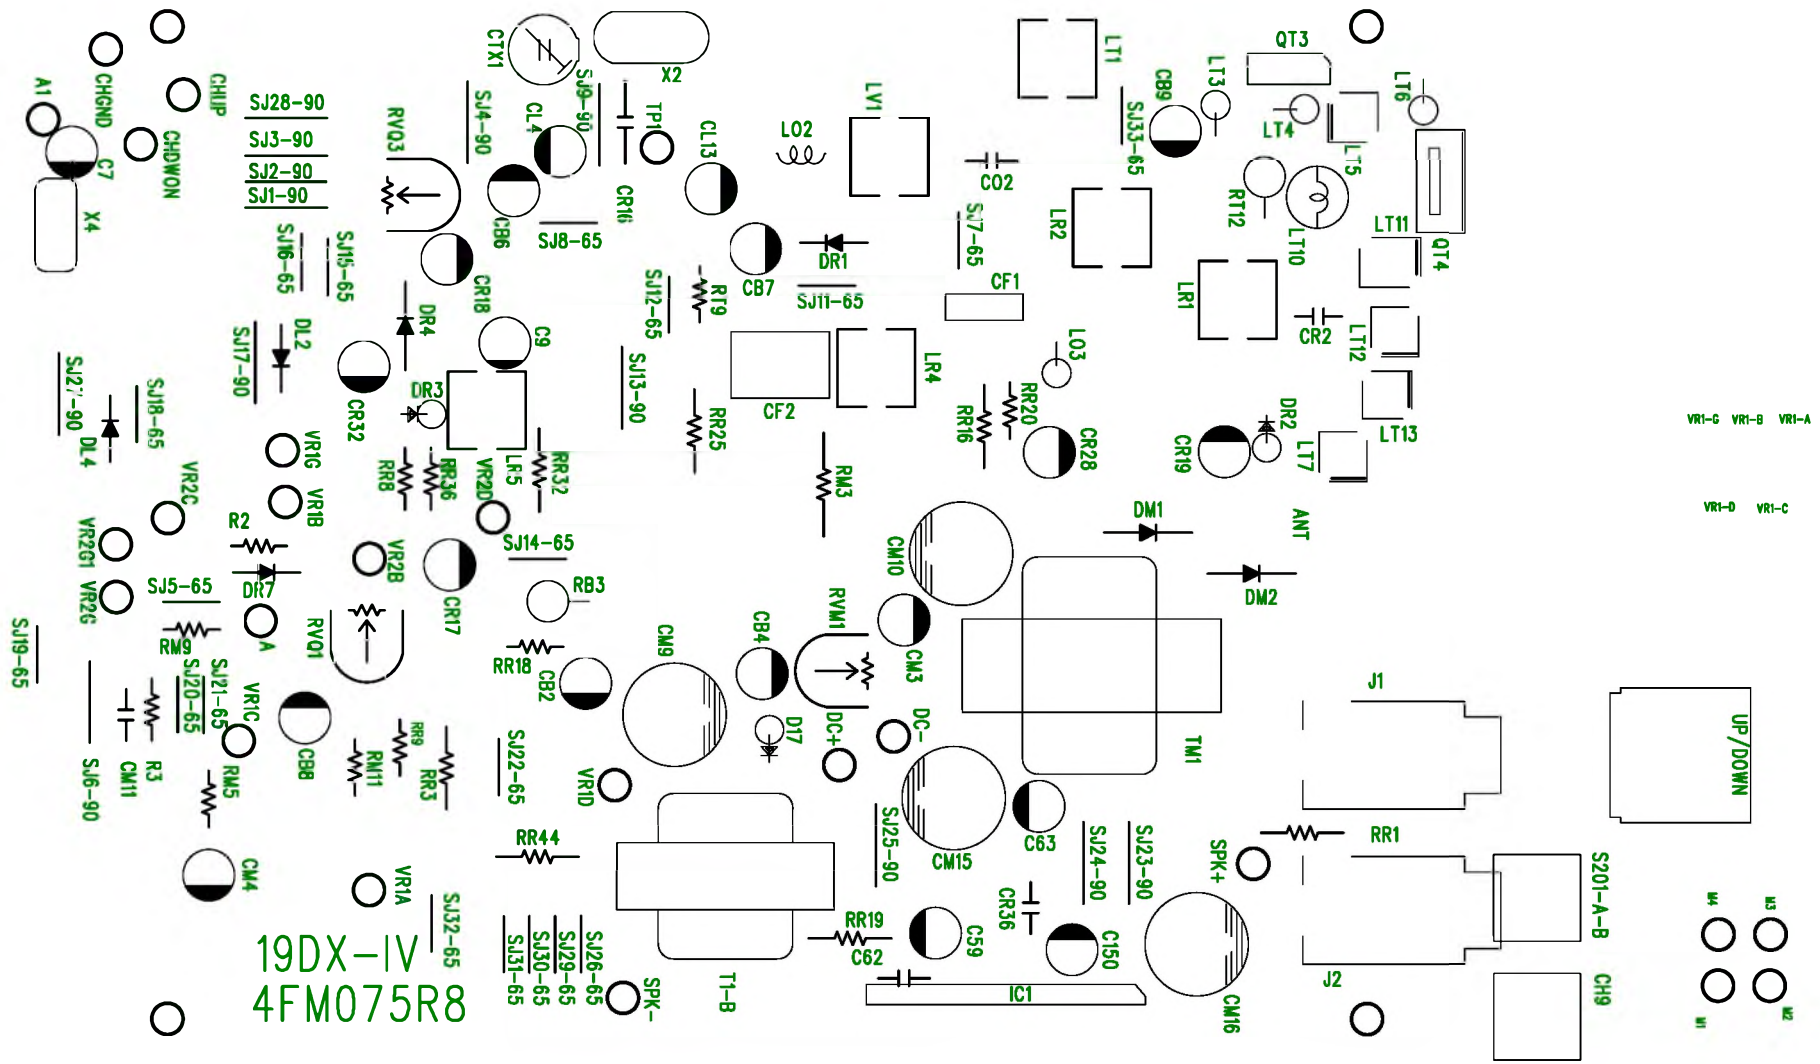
A1
CHGND
CHUP
CHDWON
C7
X4
SJ28-90
SJ3-90
SJ2-90
SJ1-90
RVO3
SJ4-90
CTX1
SJ9-90
X2
TP1
CL4
CL13
LO2
LV1
LT1
QT3
LT3
CB9
SJ33-65
LT4
LT5
LT6
CB6
CR16
SJ8-65
CB7
DR1
SJ11-65
CO2
SJ7-65
CF1
LR2
RT12
LT10
LT11
QT4
LR1
CR2
LT12
SJ16-65
SJ15-65
DR4
CR18
C9
RT9
SJ12-65
SJ17-90
DL2
CR32
DR3
SJ13-90
CF2
LR4
LO3
RR20
RR16
CR28
CR19
DR2
LT7
LT13
SJ21-90
DL4
SJ18-65
VR1C
VR1B
RR8
RR36
LR5
VR2D
RR32
RR25
RM3
VR1-G
VR1-B
VR1-A
VR1-D
VR1-C
VR2C
VR2G1
VR2G
R2
DR7
SJ5-65
RM9
VR2B
CR17
SJ14-65
RB3
DM1
ANT
CM10
DM2
SJ19-65
RVO1
RVM1
CB4
CM9
CM3
RR18
CB2
SJ20-65
SJ21-65
VR1C
CB8
SJ6-90
CM11
R3
RM5
RR9
RM11
RR3
SJ22-65
D17
DC+
DC-
VR1D
TM1
J1
UP/DOWN
CM4
VR1A
RR44
SJ25-90
CM15
C63
SJ24-90
SJ23-90
SPK+
RR1
CR36
RR19
C59
C62
C150
IC1
CM16
J2
S201-A-B
CH9
SJ32-65
SJ31-65
SJ30-65
SJ29-65
SJ26-65
SPK-
T1-B
19DX-IV
4FM075R8
M4
M3
M1
M2